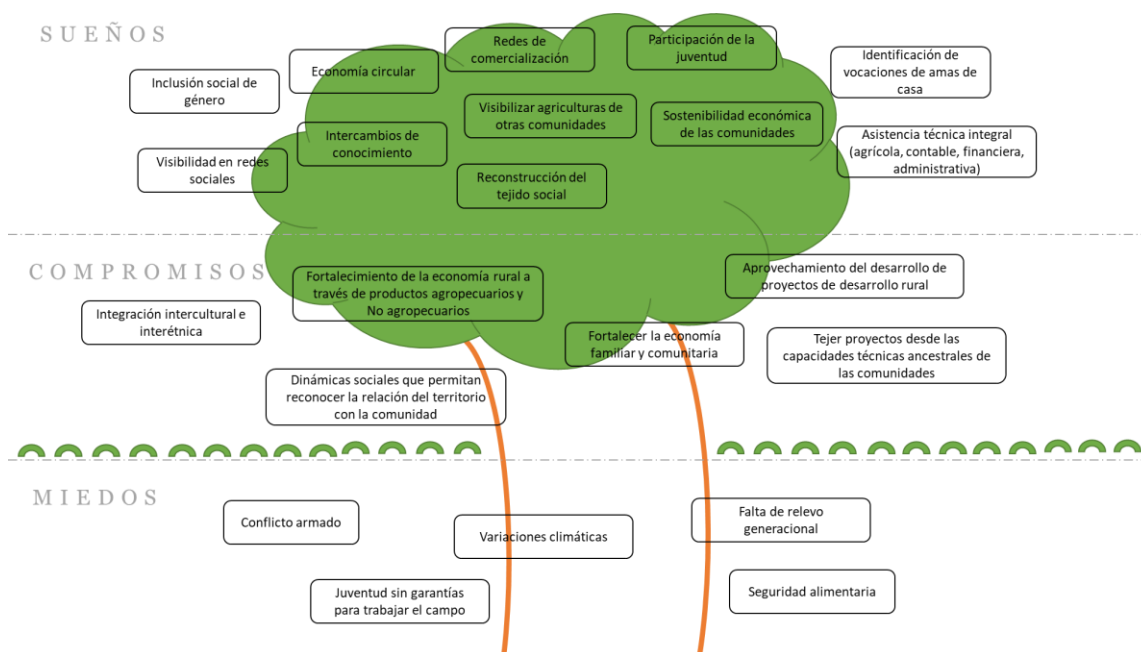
SUEÑOS

Inclusión social de género

Economía circular

Redes de comercialización

Participación de la juventud

Identificación de vocaciones de amas de casa

Visibilizar agriculturas de otras comunidades

Sostenibilidad económica de las comunidades

Intercambios de conocimiento

Asistencia técnica integral (agrícola, contable, financiera, administrativa)

Visibilidad en redes sociales

Reconstrucción del tejido social

COMPROMISOS

Fortalecimiento de la economía rural a través de productos agropecuarios y No agropecuarios

Aprovechamiento del desarrollo de proyectos de desarrollo rural

Integración intercultural e interétnica

Fortalecer la economía familiar y comunitaria

Tejer proyectos desde las capacidades técnicas ancestrales de las comunidades

Dinámicas sociales que permitan reconocer la relación del territorio con la comunidad

MIEDOS

Conflicto armado

Variaciones climáticas

Falta de relevo generacional

Juventud sin garantías para trabajar el campo

Seguridad alimentaria